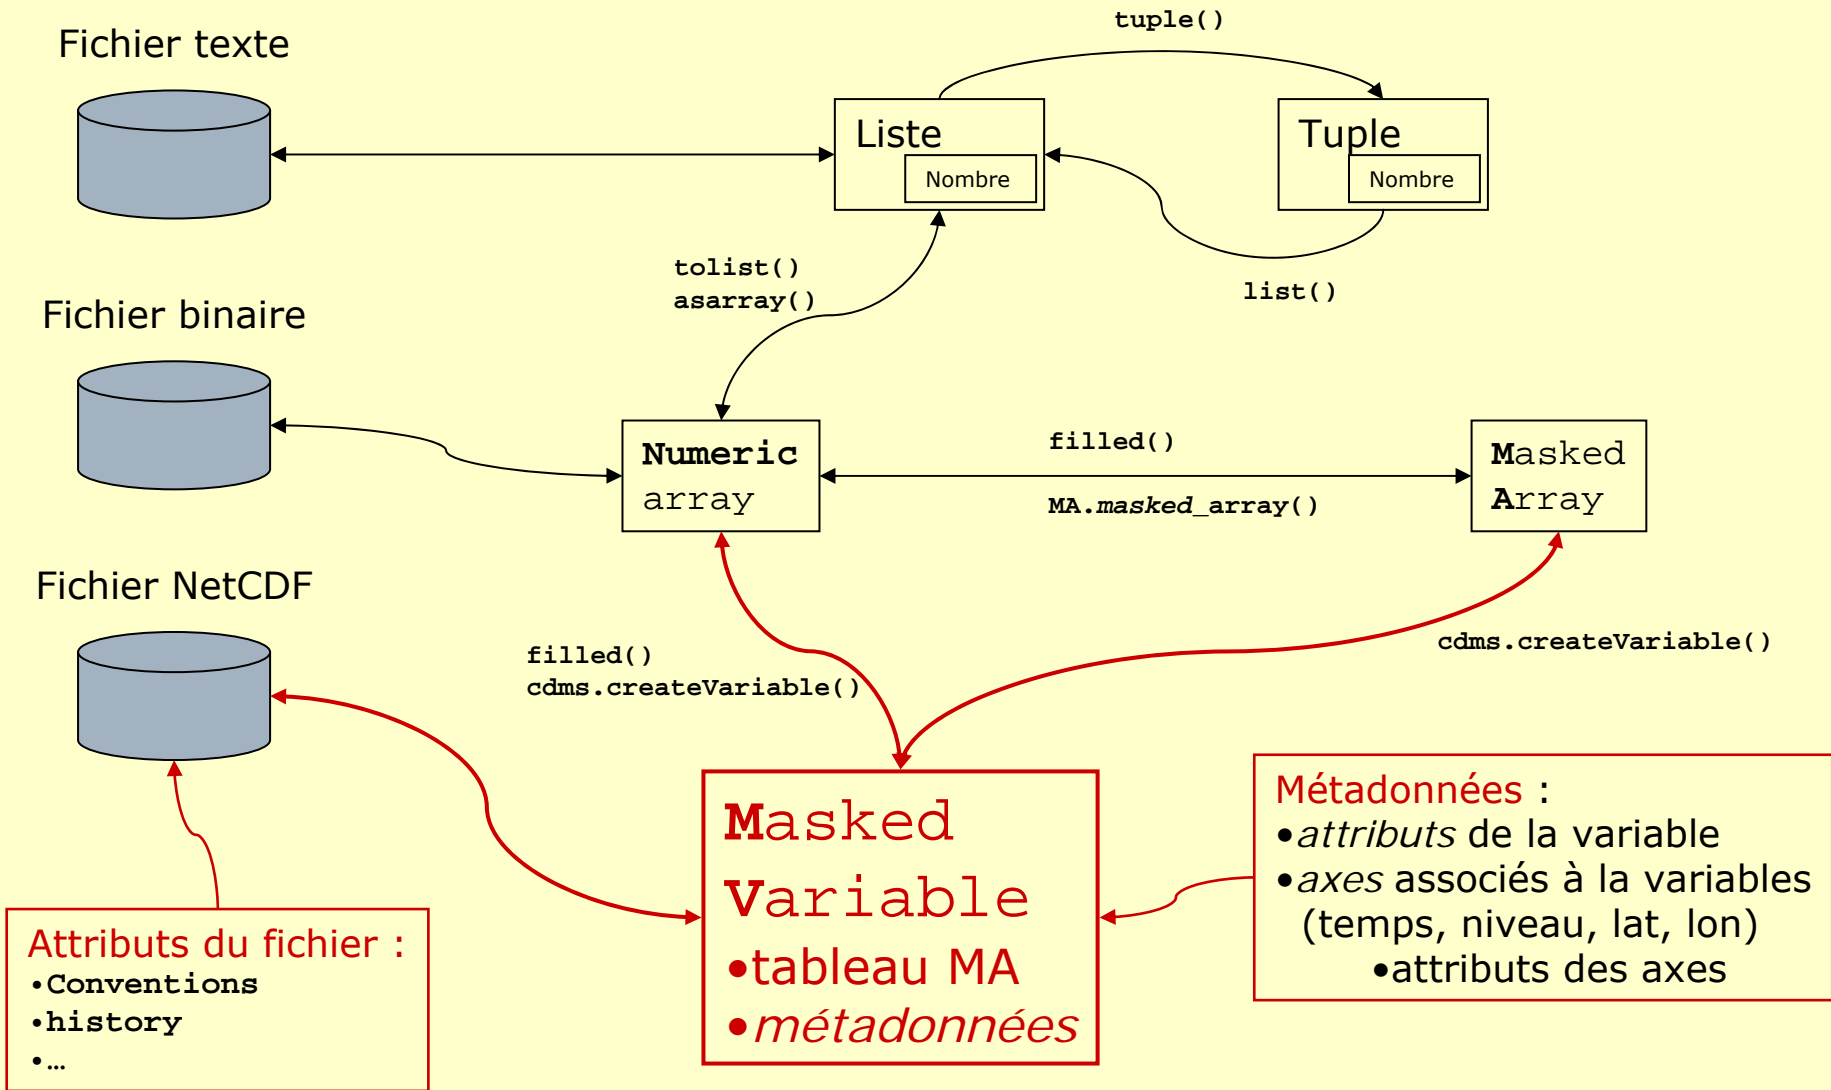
Fichier texte

tuple()

Liste
Nombre

Tuple
Nombre

tolist()
asarray()

list()

Fichier binaire

Numeric array

filled()

MA.masked_array()

Masked Array

Fichier NetCDF

filled()
cdms.createVariable()

cdms.createVariable()

Masked Variable
•tableau MA
•métadonnées

Métadonnées :
•attributs de la variable
•axes associés à la variables (temps, niveau, lat, lon)
•attributs des axes

Attributs du fichier :
•Conventions
•history
•…